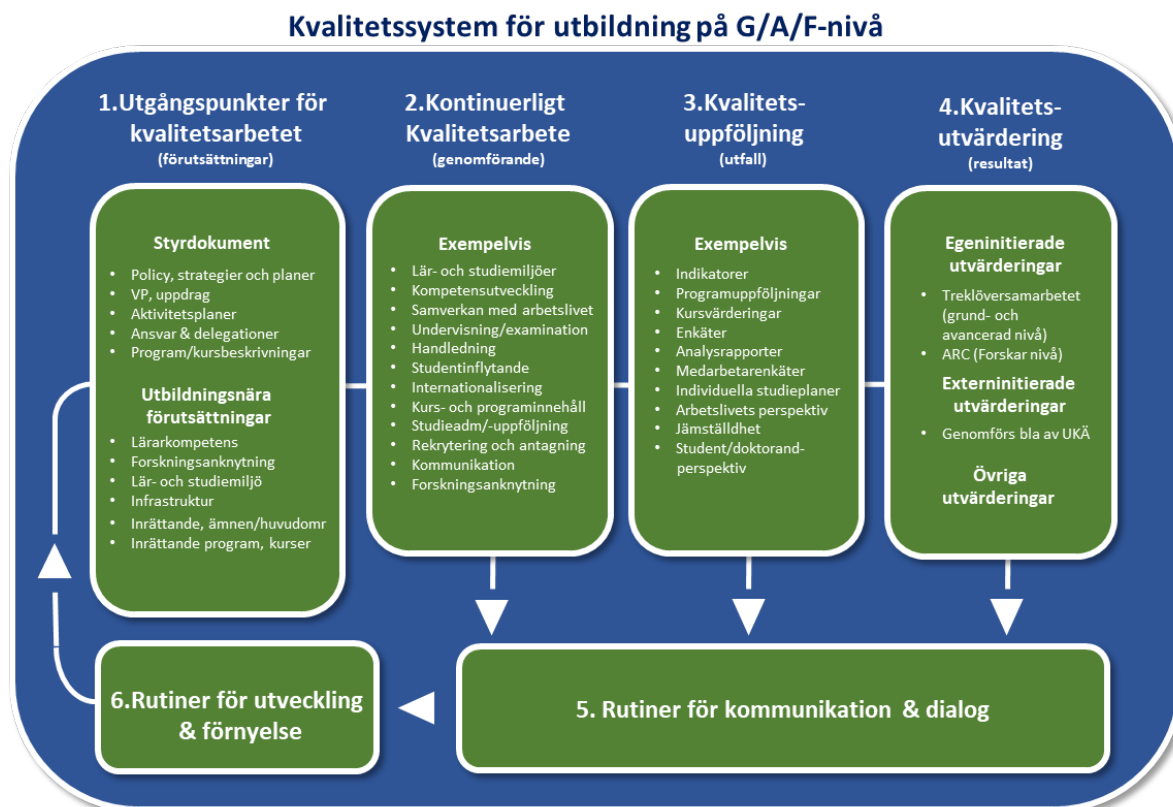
Kvalitetssystem för utbildning på G/A/F-nivå

1.Utgångspunkter för kvalitetsarbetet
(förutsättningar)

Styrdokument
- Policy, strategier och planer
- VP, uppdrag
- Aktivitetsplaner
- Ansvar & delegationer
- Program/kursbeskrivningar

Utbildningsnära förutsättningar
- Lärarkompetens
- Forskningsanknytning
- Lär- och studiemiljö
- Infrastruktur
- Inrättande, ämnen/huvudomr
- Inrättande program, kurser

2.Kontinuerligt Kvalitetsarbete
(genomförande)

Exempelvis
- Lär- och studiemiljöer
- Kompetensutveckling
- Samverkan med arbetslivet
- Undervisning/examination
- Handledning
- Studentinflytande
- Internationalisering
- Kurs- och programinnehåll
- Studieadm/-uppföljning
- Rekrytering och antagning
- Kommunikation
- Forskningsanknytning

3.Kvalitetsuppföljning
(utfall)

Exempelvis
- Indikatorer
- Programuppföljningar
- Kursvärderingar
- Enkäter
- Analysrapporter
- Medarbetarenkäter
- Individuella studieplaner
- Arbetslivets perspektiv
- Jämställdhet
- Student/doktorand-perspektiv

4.Kvalitetsutvärdering
(resultat)

Egeninitierade utvärderingar
- Treklöversamarbetet (grund- och avancerad nivå)
- ARC (Forskar nivå)

Externinitierade utvärderingar
- Genomförs bla av UKÄ

Övriga utvärderingar

6.Rutiner för utveckling & förnyelse

5. Rutiner för kommunikation & dialog